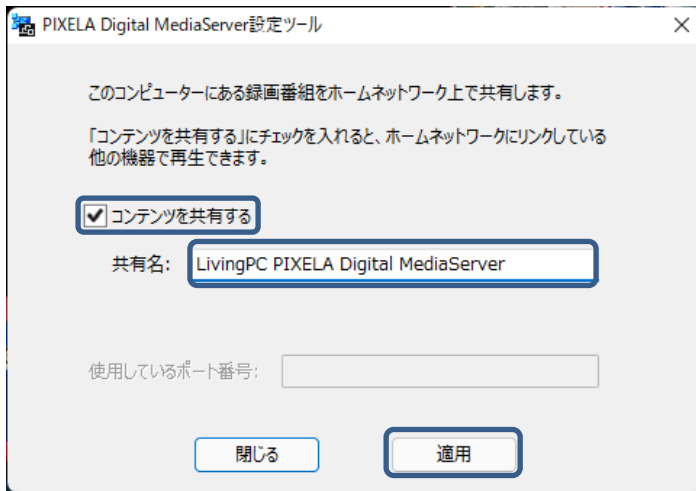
PIXELA Digital MediaServer設定ツール

このコンピューターにある録画番組をホームネットワーク上で共有します。

「コンテンツを共有する」にチェックを入れると、ホームネットワークにリンクしている他の機器で再生できます。

コンテンツを共有する

共有名: LivingPC PIXELA Digital MediaServer

使用しているポート番号:

閉じる

適用